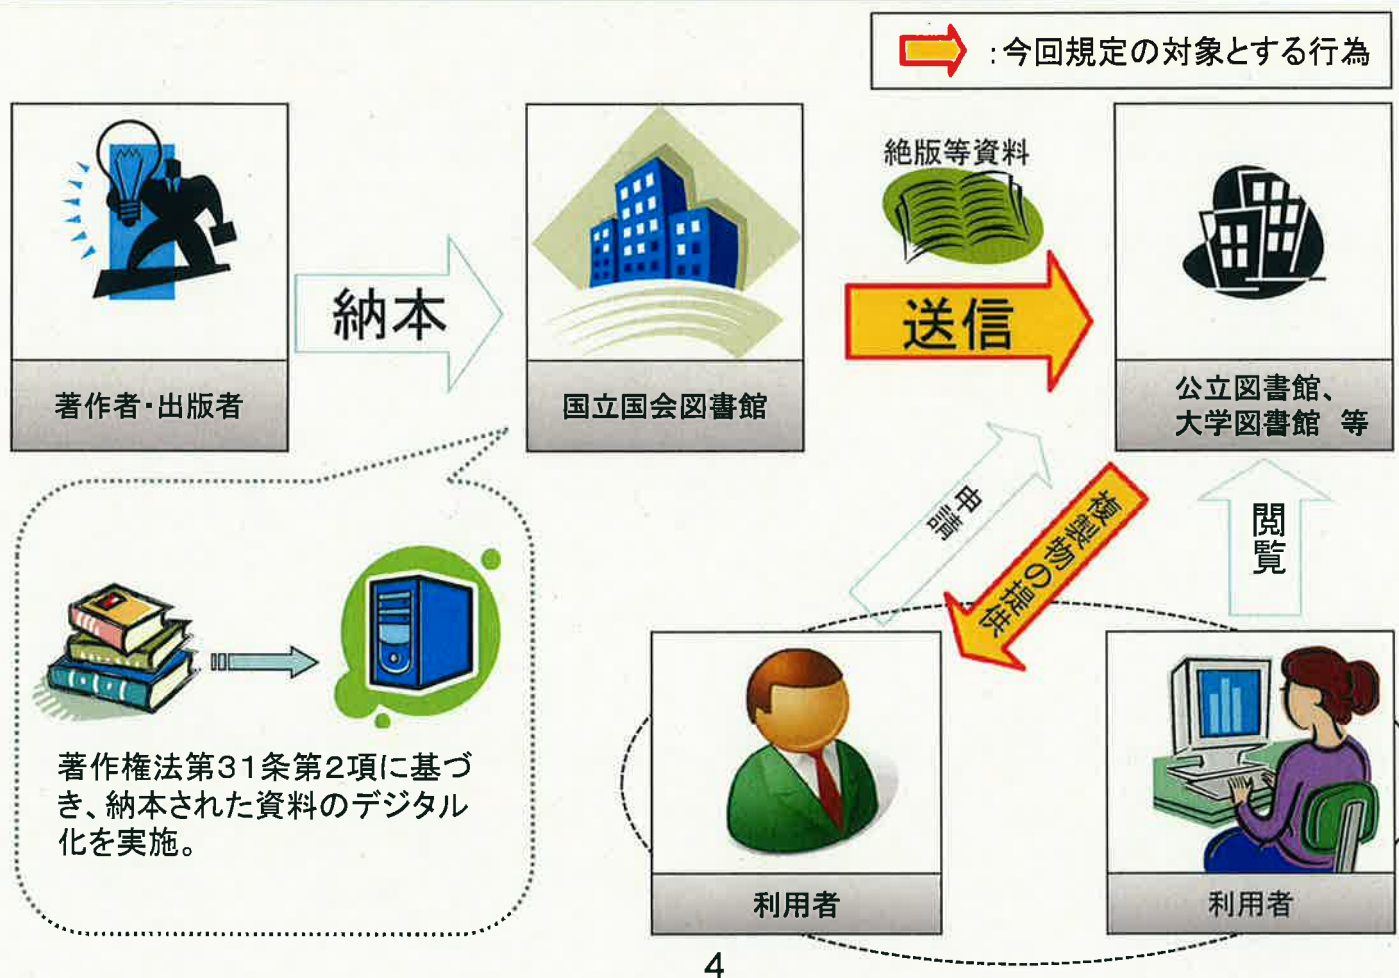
:今回規定の対象とする行為

著作者・出版者

納本

国立国会図書館

絶版等資料

送信

公立図書館、大学図書館　等

申請

複製物の提供

閲覧

著作権法第31条第2項に基づき、納本された資料のデジタル化を実施。

利用者

利用者

4